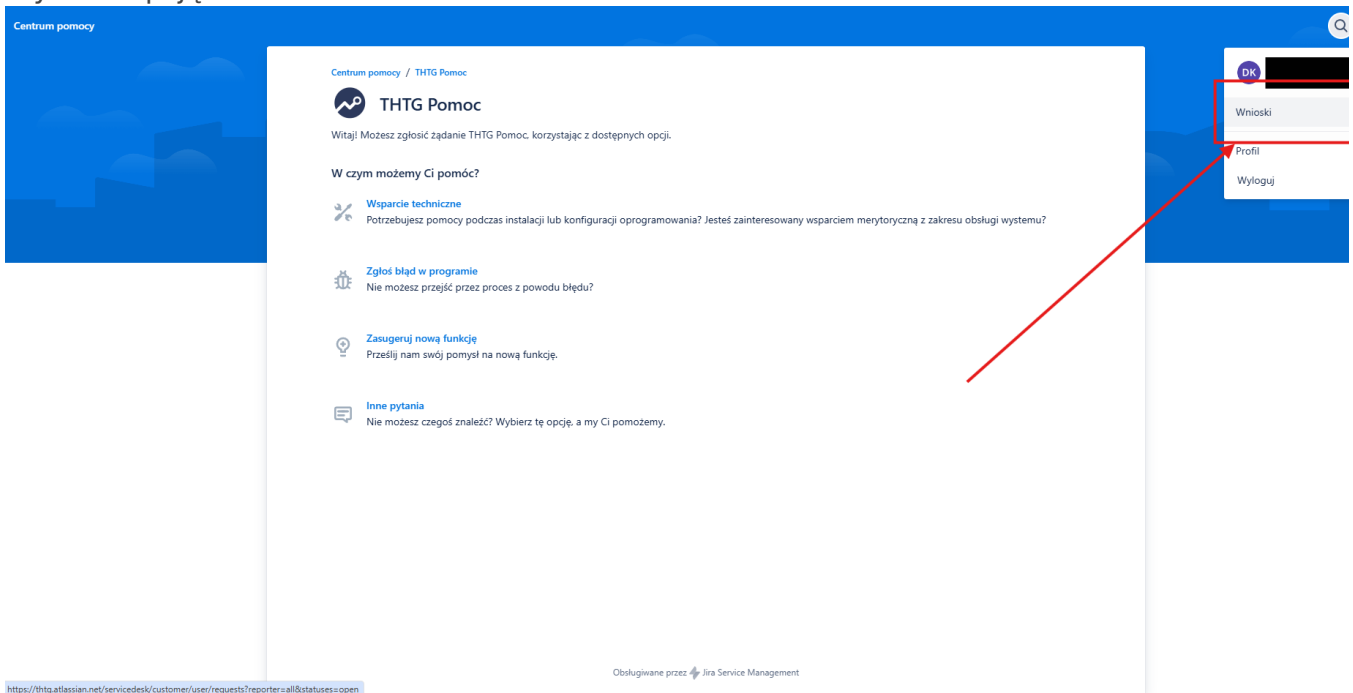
Centrum pomocy

Centrum pomocy / THTG Pomoc

THTG Pomoc

Witaj! Możesz zgłosić żądanie THTG Pomoc, korzystając z dostępnych opcji.

W czym możemy Ci pomóc?

Wsparcie techniczne
Potrzebujesz pomocy podczas instalacji lub konfiguracji oprogramowania? Jesteś zainteresowany wsparciem merytoryczną z zakresu obsługi wystemu?

Zgłoś błąd w programie
Nie możesz przejść przez proces z powodu błędu?

Zasugeruj nową funkcję
Prześlij nam swój pomysł na nową funkcję.

Inne pytania
Nie możesz czegoś znaleźć? Wybierz tę opcję, a my Ci pomożemy.

Obsługiwane przez Jira Service Management

DK

Wnioski

Profil

Wyloguj

https://thtg.atlassian.net/servicedesk/customer/user/requests?reporter=all&statuses=open